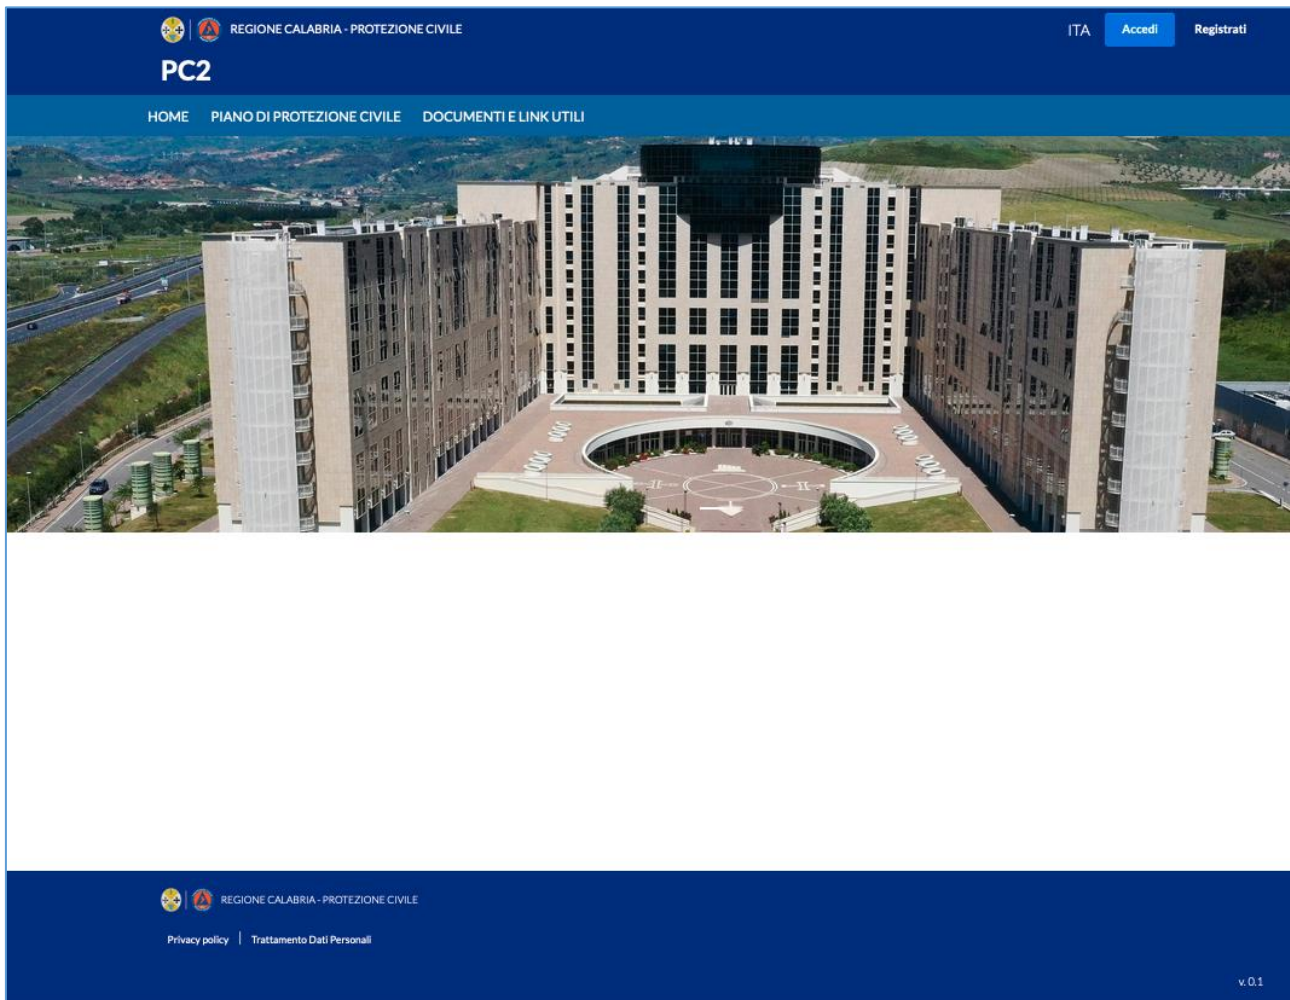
REGIONE CALABRIA - PROTEZIONE CIVILE

ITA Accedi Registrati

PC2

HOME PIANO DI PROTEZIONE CIVILE DOCUMENTI E LINK UTILI

REGIONE CALABRIA - PROTEZIONE CIVILE

Privacy policy | Trattamento Dati Personali

v. 0.1